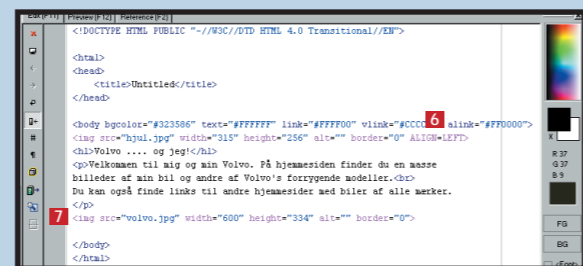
Edit (F11) Preview (F12) Reference (F2)

<!DOCTYPE HTML PUBLIC "-//W3C//DTD HTML 4.0 Transitional//EN">

<html>
<head>
<title>Untitled</title>
</head>

<body bgcolor="#323586" text="#FFFFFF" link="#FFFF00" vlink="#CCCC 6 alink="#FF0000">
<img src="hjul.jpg" width="315" height="256" alt="" border="0" ALIGN=LEFT>
<h1>Volvo .... og jeg!</h1>
<p>Velkommen til mig og min Volvo. På hjemmesiden finder du en masse billeder af min bil og andre af Volvo's forrygende modeller.<br>
Du kan også finde links til andre hjemmesider med biler af alle mærker.
</p>
7 <img src="volvo.jpg" width="600" height="334" alt="" border="0">

</body>
</html>

R 37
G 37
B 9

FG
BG